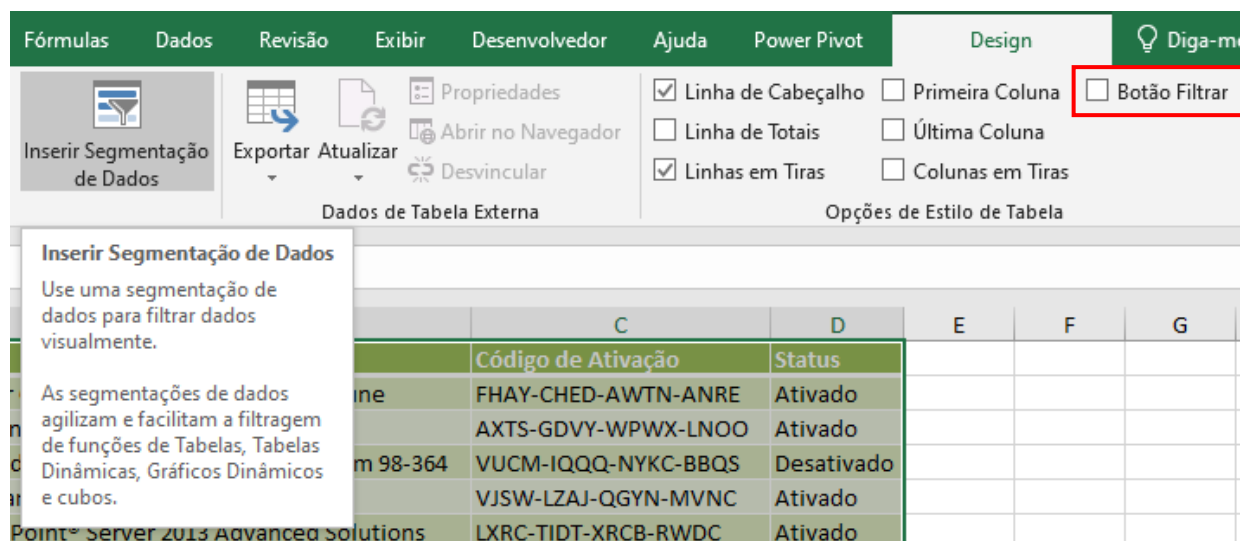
Fórmulas Dados Revisão Exibir Desenvolvedor Ajuda Power Pivot Design Diga-m

Inserir Segmentação de Dados

Exportar Atualizar

Propriedades
Abrir no Navegador
Desvincular

Dados de Tabela Externa

Linha de Cabeçalho
Linha de Totais
Linhas em Tiras

Primeira Coluna
Última Coluna
Colunas em Tiras

Botão Filtrar

Opções de Estilo de Tabela

Inserir Segmentação de Dados

Use uma segmentação de dados para filtrar dados visualmente.

As segmentações de dados agilizam e facilitam a filtragem de funções de Tabelas, Tabelas Dinâmicas, Gráficos Dinâmicos e cubos.

| | C | D | E | F | G |
|---|---|---|---|---|---|
| | Código de Ativação | Status | | | |
| une | FHAY-CHED-AWTN-ANRE | Ativado | | | |
| | AXTS-GDVY-WPWX-LNOO | Ativado | | | |
| m 98-364 | VUCM-IQQQ-NYKC-BBQS | Desativado | | | |
| | VJSW-LZAJ-QGYN-MVNC | Ativado | | | |
| Point® Server 2013 Advanced Solutions | LXRC-TIDT-XRCB-RWDC | Ativado | | | |